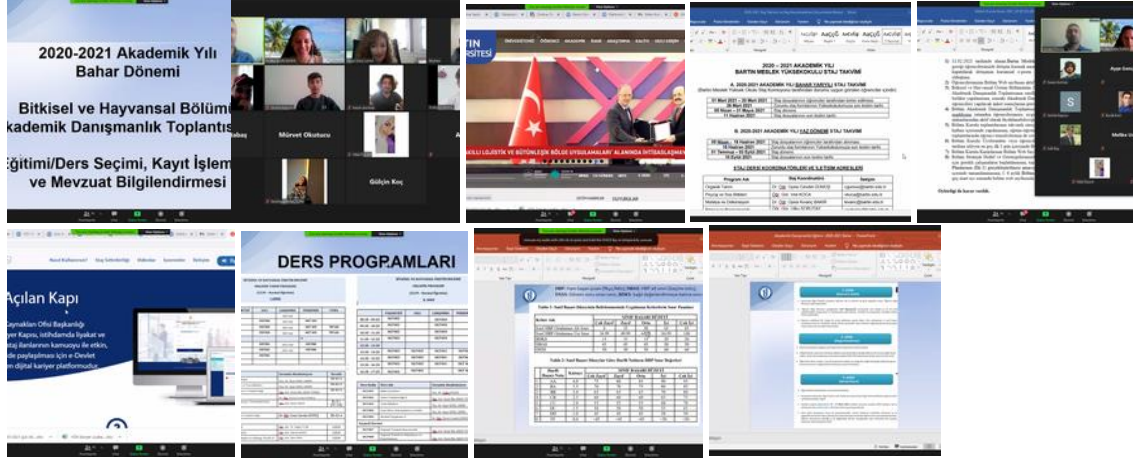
2020-2021 Akademik Yılı
Bahar Dönemi

Bitkisel ve Hayvansal Bölümü
Akademik Danışmanlık Toplantısı

Eğitimi/Ders Seçimi, Kayıt İşlem
ve Mevzuat Bilgilendirmesi

Mürvet Okutucu

Gülçin Koç

2020 – 2021 AKADEMİK YILI
BARTIN MESLEK YÜKSEKOKULU STAJ TAKVİMİ

A. 2020-2021 AKADEMİK YILI BAHAR YARIYILI STAJ TAKVİMİ

B. 2020-2021 AKADEMİK YILI YAZ DÖNEMİ STAJ TAKVİMİ

STAJ DERSİ KOORDİNATÖRLERİ VE İLETİŞİM ADRESLERİ

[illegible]

Açılan Kapı

Kaynakları Ofisi Başkanlığı
kariyer Kapısı, istihdamda liyakat ve
staj ilanlarının kamuoyu ile etkin,
ide paylaşılması için e-Devlet
en dijital kariyer platformudur.

DERS PROGRAMLARI

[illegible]